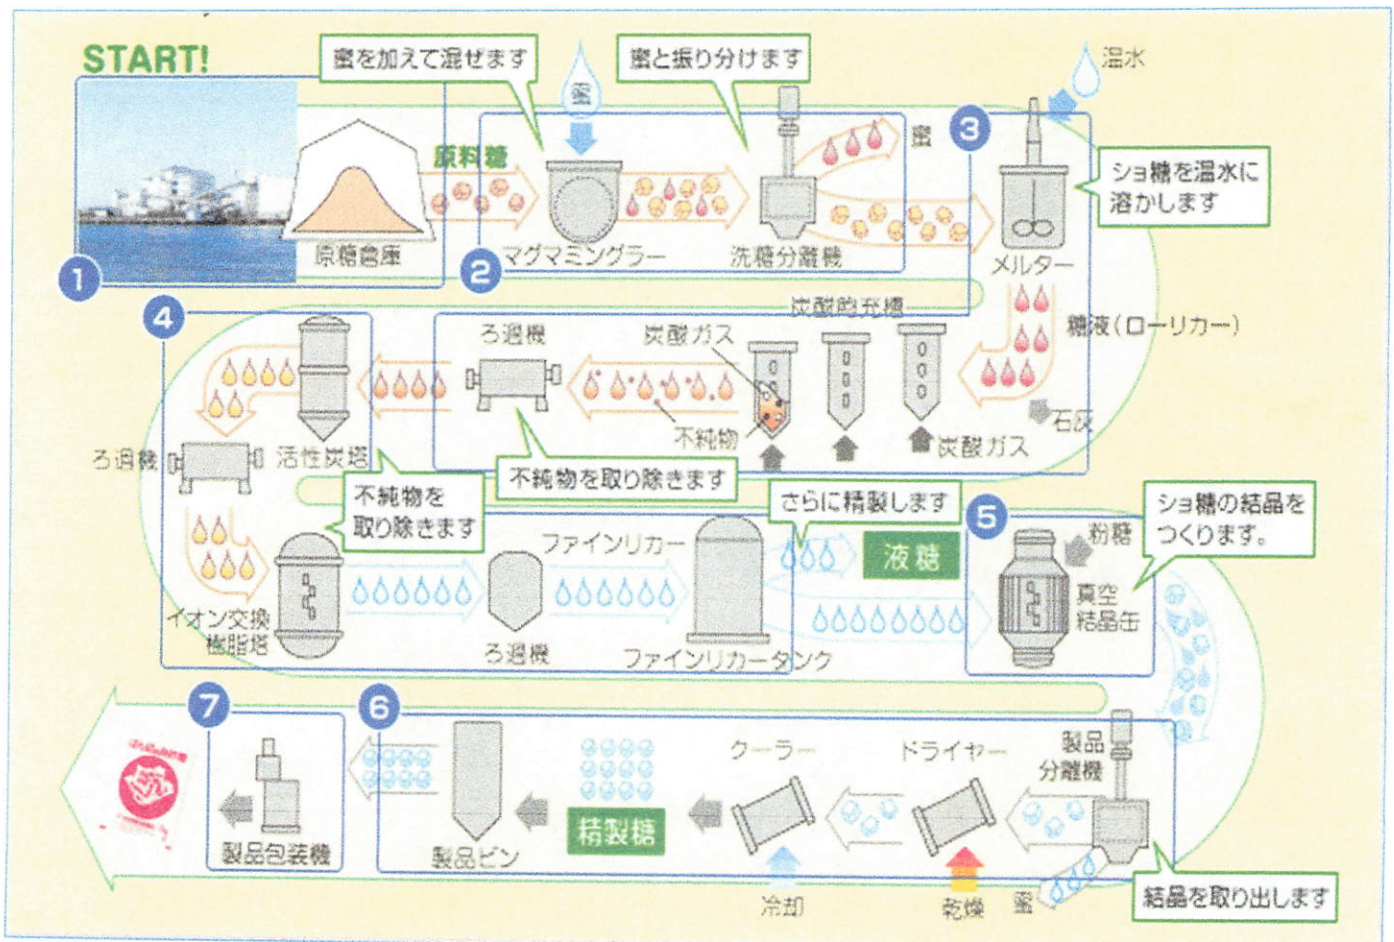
START!

蜜を加えて混ぜます

蜜と振り分けます

温水

蜜

原料糖

蜜

3

シヨ糖を温水に溶かします

1

原糖倉庫

2

マグマミングラー

洗糖分離機

メルター

炭酸飽充槽

4

ろ過機

炭酸ガス

糖液(ローリカー)

不純物

石灰

ろ過機

活性炭塔

炭酸ガス

不純物を取り除きます

不純物を取り除きます

さらに精製します

5

シヨ糖の結晶をつくります。

ファインリカー

液糖

粉糖

真空結晶缶

イオン交換樹脂塔

ろ過機

ファインリカータンク

7

6

製品分離機

クーラー

ドライヤー

精製糖

製品包装機

製品ビン

冷却

乾燥

蜜

結晶を取り出します